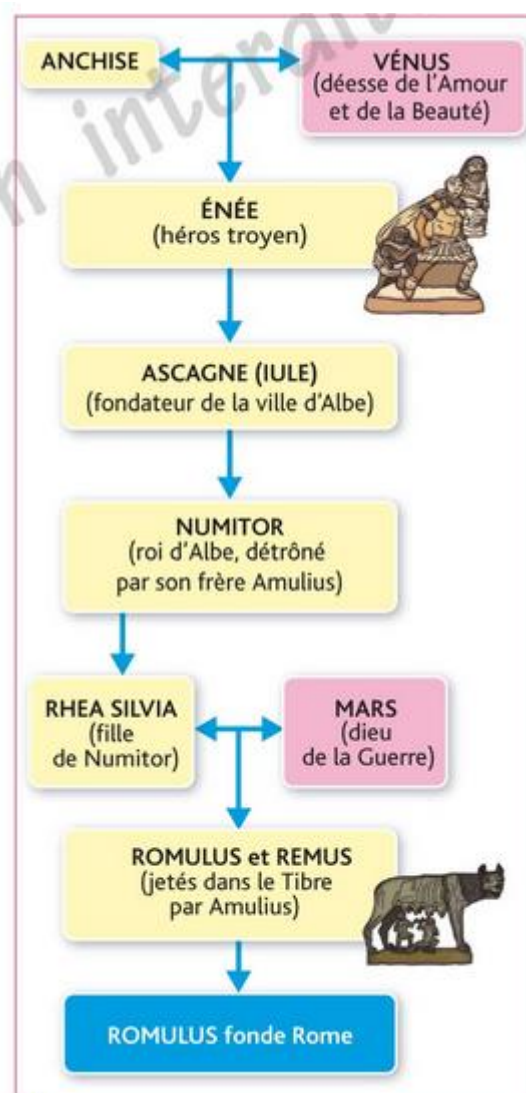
ANCHISE

VÉNUS
(déesse de l'Amour et de la Beauté)

ÉNÉE
(héros troyen)

ASCAGNE (IULE)
(fondateur de la ville d'Albe)

NUMITOR
(roi d'Albe, détrôné par son frère Amulius)

RHEA SILVIA
(fille de Numitor)

MARS
(dieu de la Guerre)

ROMULUS et REMUS
(jetés dans le Tibre par Amulius)

ROMULUS fonde Rome

n interne